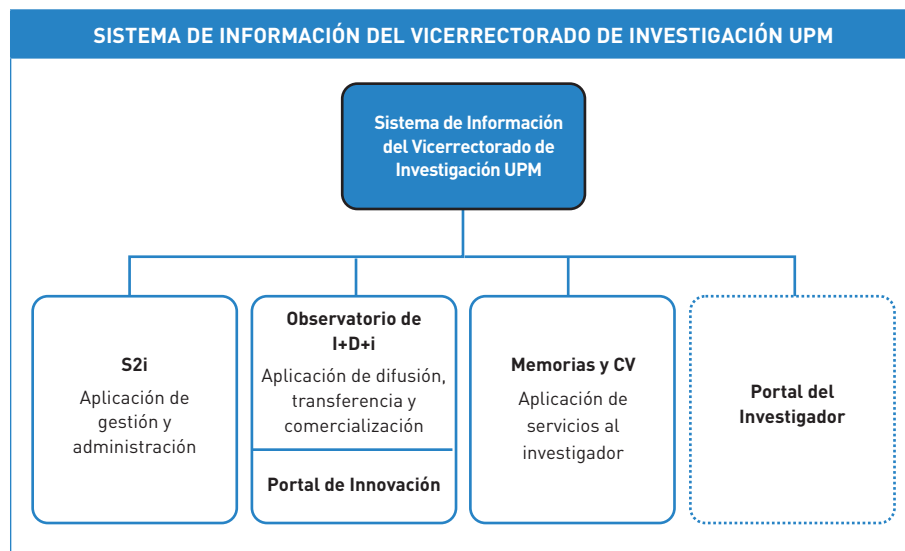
SISTEMA DE INFORMACIÓN DEL VICERRECTORADO DE INVESTIGACIÓN UPM

Sistema de Información del Vicerrectorado de Investigación UPM

S2i
Aplicación de gestión y administración

Observatorio de I+D+i
Aplicación de difusión, transferencia y comercialización

Portal de Innovación

Memorias y CV
Aplicación de servicios al investigador

Portal del Investigador